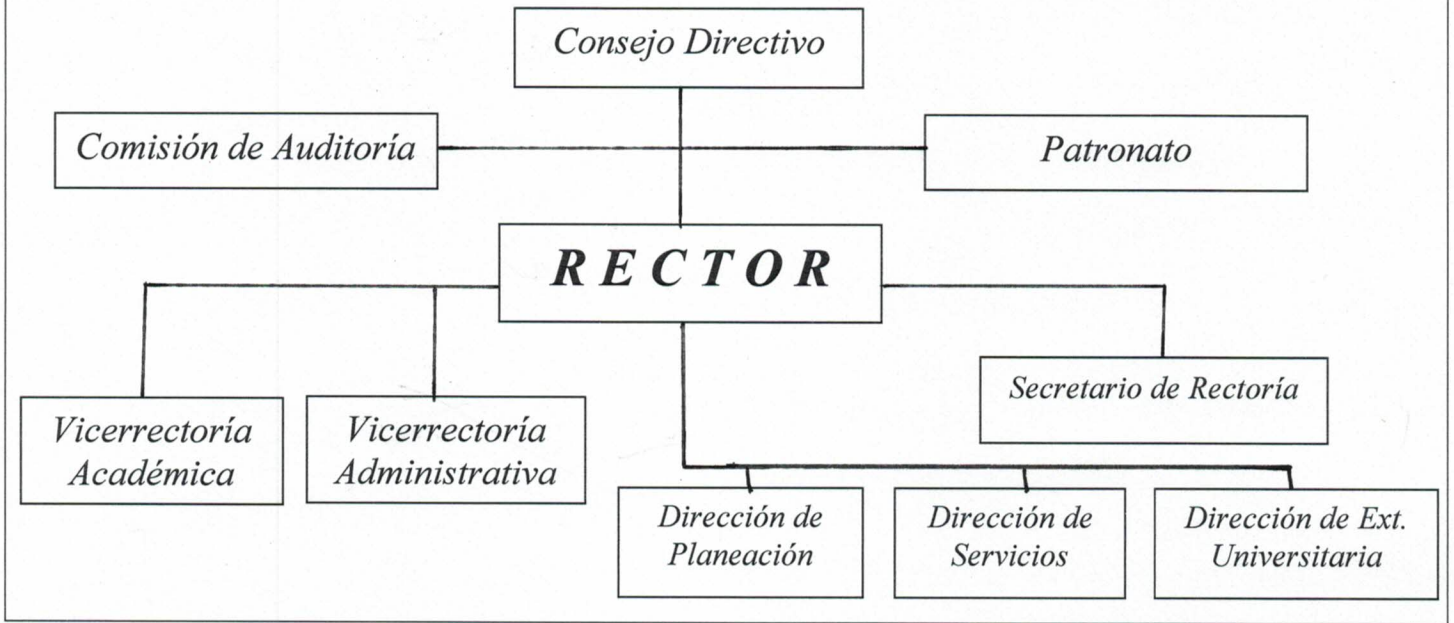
Consejo Directivo

Comisión de Auditoría

Patronato

R E C T O R

Secretario de Rectoría

Vicerrectoría Académica

Vicerrectoría Administrativa

Dirección de Planeación

Dirección de Servicios

Dirección de Ext. Universitaria